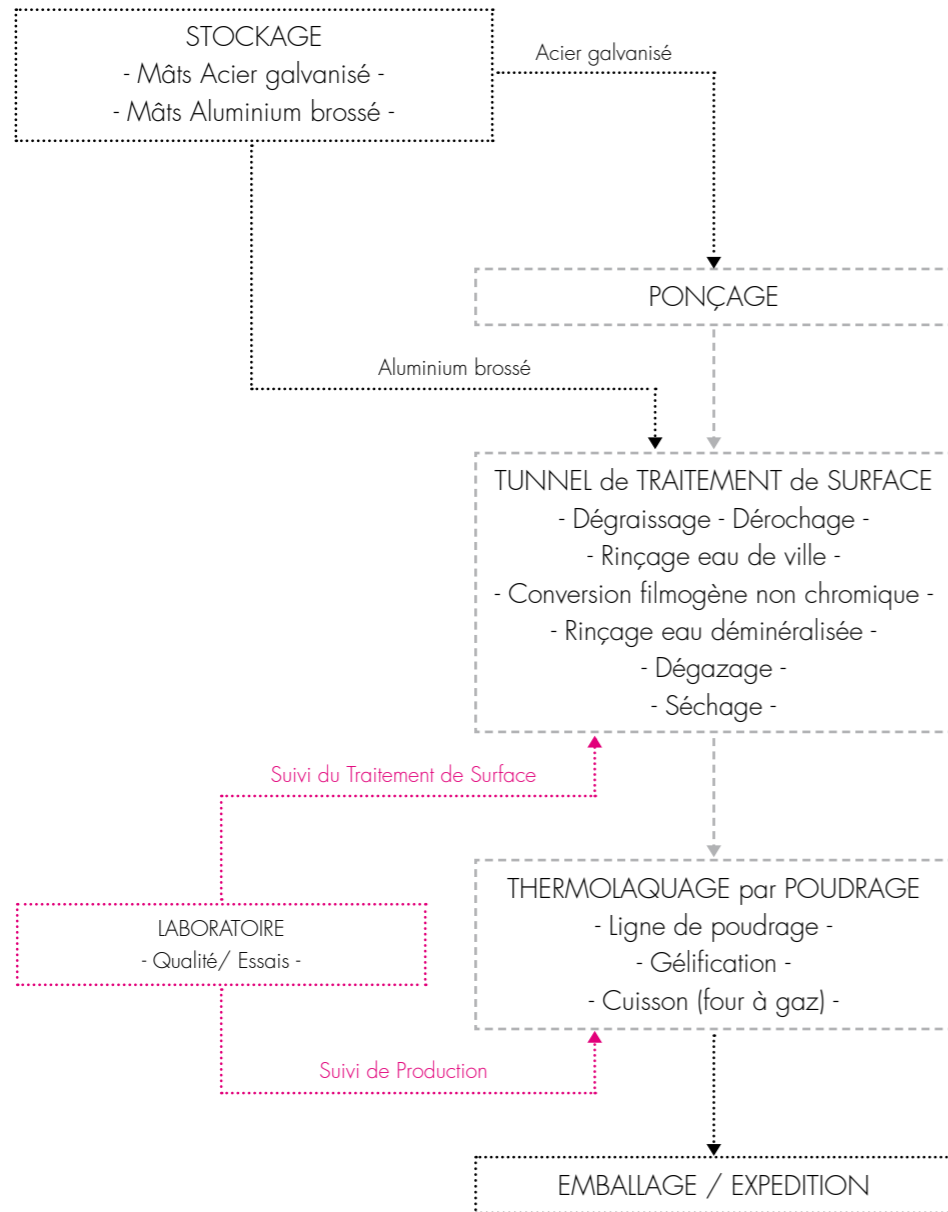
STOCKAGE
- Mâts Acier galvanisé -
- Mâts Aluminium brossé -

Acier galvanisé

PONÇAGE

Aluminium brossé

TUNNEL de TRAITEMENT de SURFACE
- Dégraissage - Dérochage -
- Rinçage eau de ville -
- Conversion filmogène non chromique -
- Rinçage eau déminéralisée -
- Dégazage -
- Séchage -

Suivi du Traitement de Surface

LABORATOIRE
- Qualité/ Essais -

THERMOLAQUAGE par POUDRAGE
- Ligne de poudrage -
- Gélification -
- Cuisson (four à gaz) -

Suivi de Production

EMBALLAGE / EXPEDITION